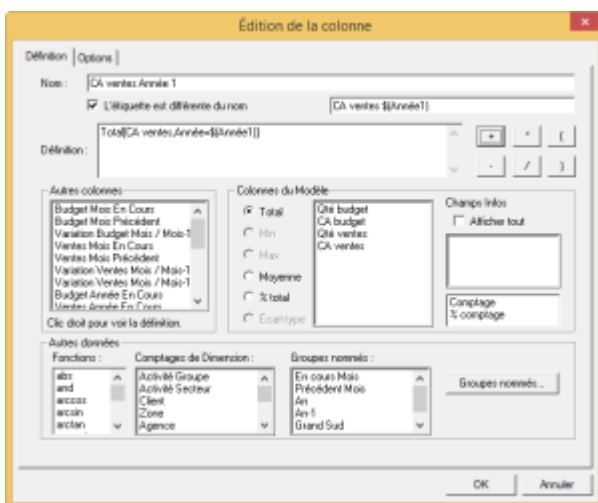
Édition de la colonne

Définition | Options

Nom : CA ventes Année 1

☑ L'étiquette est différente du nom

CA ventes $(Année1)

Définition : Total(CA ventes,Année=$(Année1))

+ * (
- / )

Autres colonnes
Budget Mois En Cours
Budget Mois Précédent
Variation Budget Mois / Mois-1
Ventes Mois En Cours
Ventes Mois Précédent
Variation Ventes Mois / Mois-1
Variation Ventes Mois / Mois-1
Budget Année En Cours
Ventes Année En Cours

Clic droit pour voir la définition.

Colonnes du Modèle
Total
Min
Max
Moyenne
% total
Ecartype

Qté budget
CA budget
Qté ventes
CA ventes

Champs Infos
☐ Afficher tout

Comptage
% comptage

Autres données
Fonctions :
abs
and
arccos
arcsin
arctan

Comptages de Dimension :
Activité Groupe
Activité Secteur
Client
Zone
Agence

Groupes nommés :
En cours Mois
Précédent Mois
An
An-1
Grand Sud

Groupes nommés...

OK Annuler